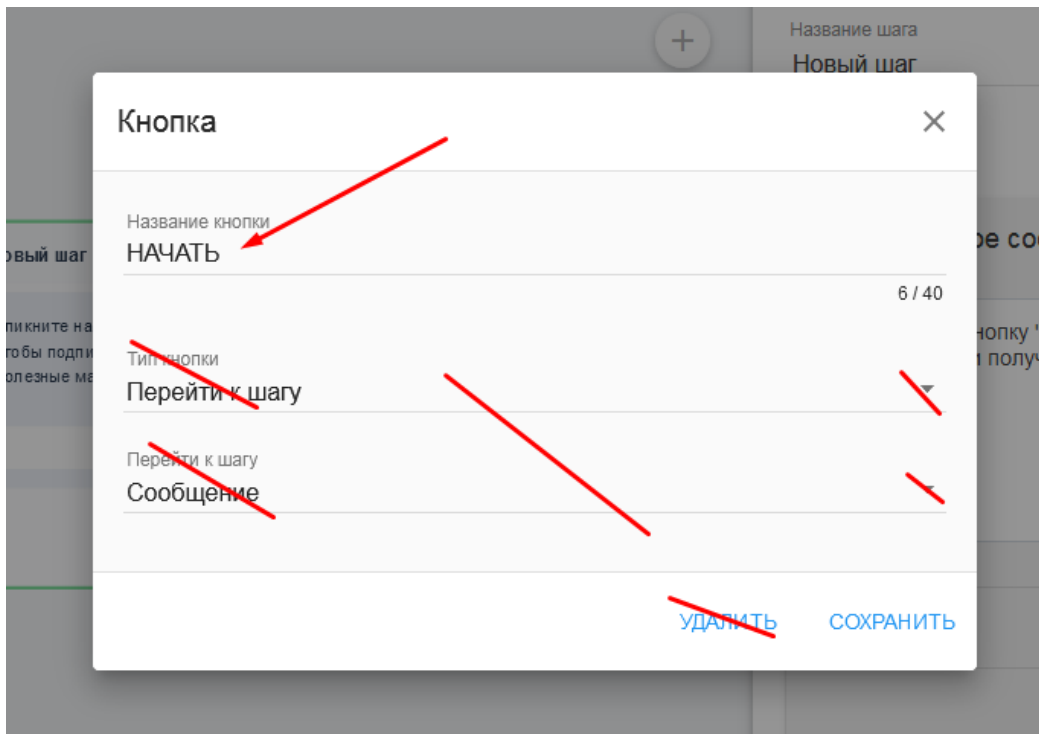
+

Название шага
Новый шаг

овый шаг

ликните на
тобы подпи
олезные ма

ре со

нопку "
получ

Кнопка

×

Название кнопки
НАЧАТЬ

6 / 40

Тип кнопки
Перейти к шагу

Перейти к шагу
Сообщение

УДАЛИТЬ СОХРАНИТЬ